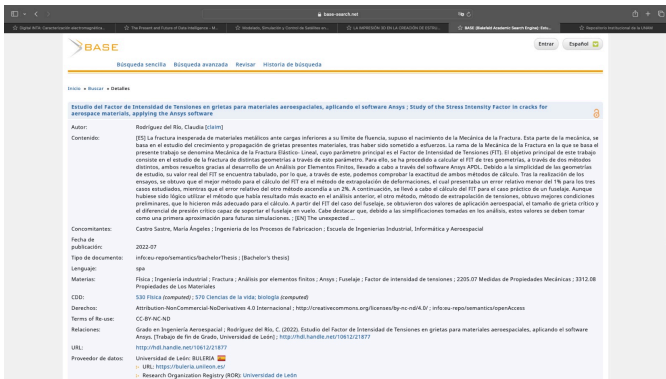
base-search.net

Digital IEFA: Caracterización electromagnética... | The Present and Future of Data Intelligence - M... | Modelado, Simulación y Control de Satélites en... | LA INMERSIÓN 3D EN LA CREACIÓN DE ESPAC... | BASE (Bielefeld Academic Search Engine): Estu... | Repositorio Institucional de la ULPGC

BASE

Entrar | Español

Búsqueda sencilla | Búsqueda avanzada | Revisar | Historia de búsqueda

Inicio » Buscar » Detalles

Estudio del Factor de Intensidad de Tensiones en grietas para materiales aeroespaciales, aplicando el software Ansys ; Study of the Stress Intensity Factor in cracks for aerospace materials, applying the Ansys software

| Autor: | Rodríguez del Río, Claudia [claim] |
|---|---|
| Contenido: | [ES] La fractura inesperada de materiales metálicos ante cargas inferiores a su límite de fluencia, supuso el nacimiento de la Mecánica de la Fractura. Esta parte de la mecánica, se basa en el estudio del crecimiento y propagación de grietas presentes materiales, tras haber sido sometido a esfuerzos. La rama de la Mecánica de la Fractura en la que se basa el presente trabajo se denomina Mecánica de la Fractura Elástico Lineal, cuyo parámetro principal es el Factor de Intensidad de Tensiones (FIT). El objetivo principal de este trabajo consiste en el estudio de la fractura de distintas geometrías a través de este parámetro. Para ello, se ha procedido a calcular el FIT de tres geometrías, a través de dos métodos distintos, ambos resueltos gracias al desarrollo de un Análisis por Elementos Finitos, llevado a cabo a través del software Ansys APDL. Debido a la simplicidad de las geometrías de estudio, su valor real del FIT se encuentra tabulado, por lo que, a través de este, podemos comprobar la exactitud de ambos métodos de cálculo. Tras la realización de los ensayos, se obtuvo que el mejor método para el cálculo del FIT era el método de extrapolación de deformaciones, el cual presentaba un error relativo menor del 1% para los tres casos estudiados, mientras que el error relativo del otro método ascendía a un 2%. A continuación, se llevó a cabo el cálculo del FIT para el caso práctico de un fuselaje. Aunque hubiese sido lógico utilizar el método que había resultado más exacto en el análisis anterior, el otro método, método de extrapolación de tensiones, obtuvo mejores condiciones preliminares, que le hicieron más adecuado para el cálculo. A partir del FIT del caso del fuselaje, se obtuvieron dos valores de aplicación aeroespacial, el tamaño de grieta crítico y el diferencial de presión crítico capaz de soportar el fuselaje en vuelo. Cabe destacar que, debido a las simplificaciones tomadas en los análisis, estos valores se deben tomar como una primera aproximación para futuras simulaciones. ; [EN] The unexpected ... |
| Concomitantes: | Castro Sastre, María Ángeles ; Ingeniería de los Procesos de Fabricacion ; Escuela de Ingenierías Industrial, Informática y Aeroespacial |
| Fecha de publicación: | 2022-07 |
| Tipo de documento: | info:eu-repo/semantics/bachelorThesis ; [Bachelor's thesis] |
| Lenguaje: | spa |
| Materias: | Física ; Ingeniería industrial ; Fractura ; Análisis por elementos finitos ; Ansys ; Fuselaje ; Factor de intensidad de tensiones ; 2205.07 Medidas de Propiedades Mecánicas ; 3312.08 Propiedades de Los Materiales |
| CDD: | 530 Física (computed) ; 570 Ciencias de la vida; biología (computed) |
| Derecho: | Attribution-NonCommercial-NoDerivatives 4.0 International ; http://creativecommons.org/licenses/by-nc-nd/4.0/ ; info:eu-repo/semantics/openAccess |
| Terms of Re-use: | CC-BY-NC-ND |
| Relaciones: | Grado en Ingeniería Aeroespacial ; Rodríguez del Río, C. (2022). Estudio del Factor de Intensidad de Tensiones en grietas para materiales aeroespaciales, aplicando el software Ansys. [Trabajo de fin de Grado, Universidad de León] ; http://hdl.handle.net/10612/21877 |
| URL: | http://hdl.handle.net/10612/21877 |
| Proveedor de datos: | Universidad de León: BULERIA<br>URL: https://buleria.unileon.es/<br>Research Organization Registry (ROR): Universidad de León |